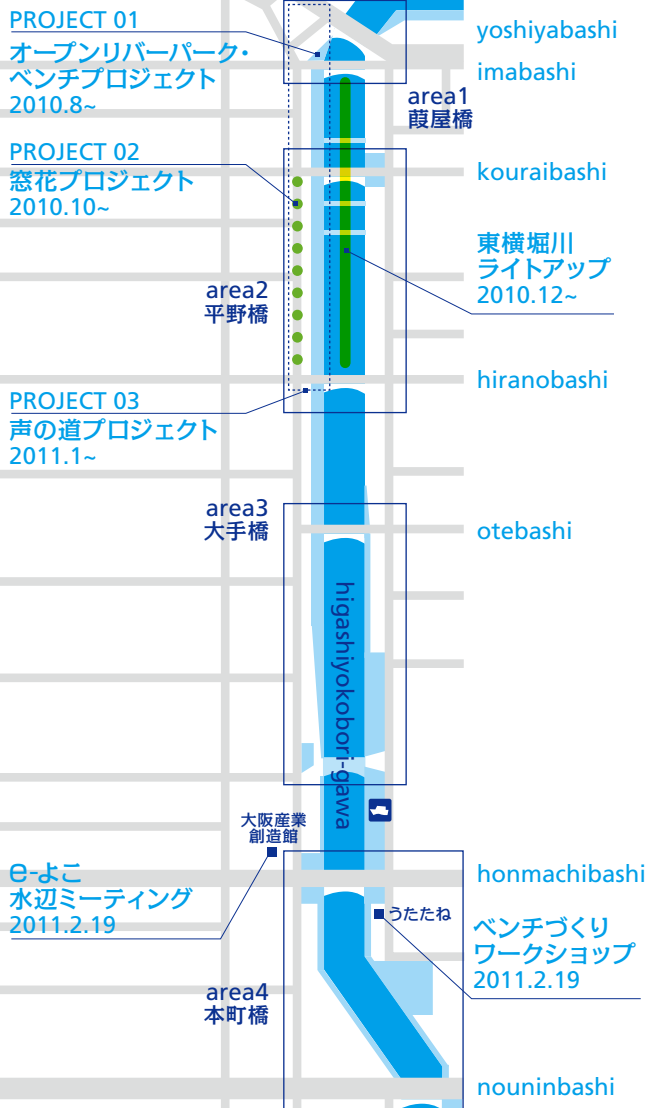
PROJECT 01
オープンリバーパーク・ベンチプロジェクト
2010.8~

yoshiyabashi

imabashi

area1
葭屋橋

PROJECT 02
窓花プロジェクト
2010.10~

kouraibashi

東横堀川
ライトアップ
2010.12~

area2
平野橋

hiranobashi

PROJECT 03
声の道プロジェクト
2011.1~

area3
大手橋

otebashi

higashiyokobori-gawa

大阪産業
創造館

e-よこ
水辺ミーティング
2011.2.19

honmachibashi

うたたね

ベンチづくり
ワークショップ
2011.2.19

area4
本町橋

nouninbashi